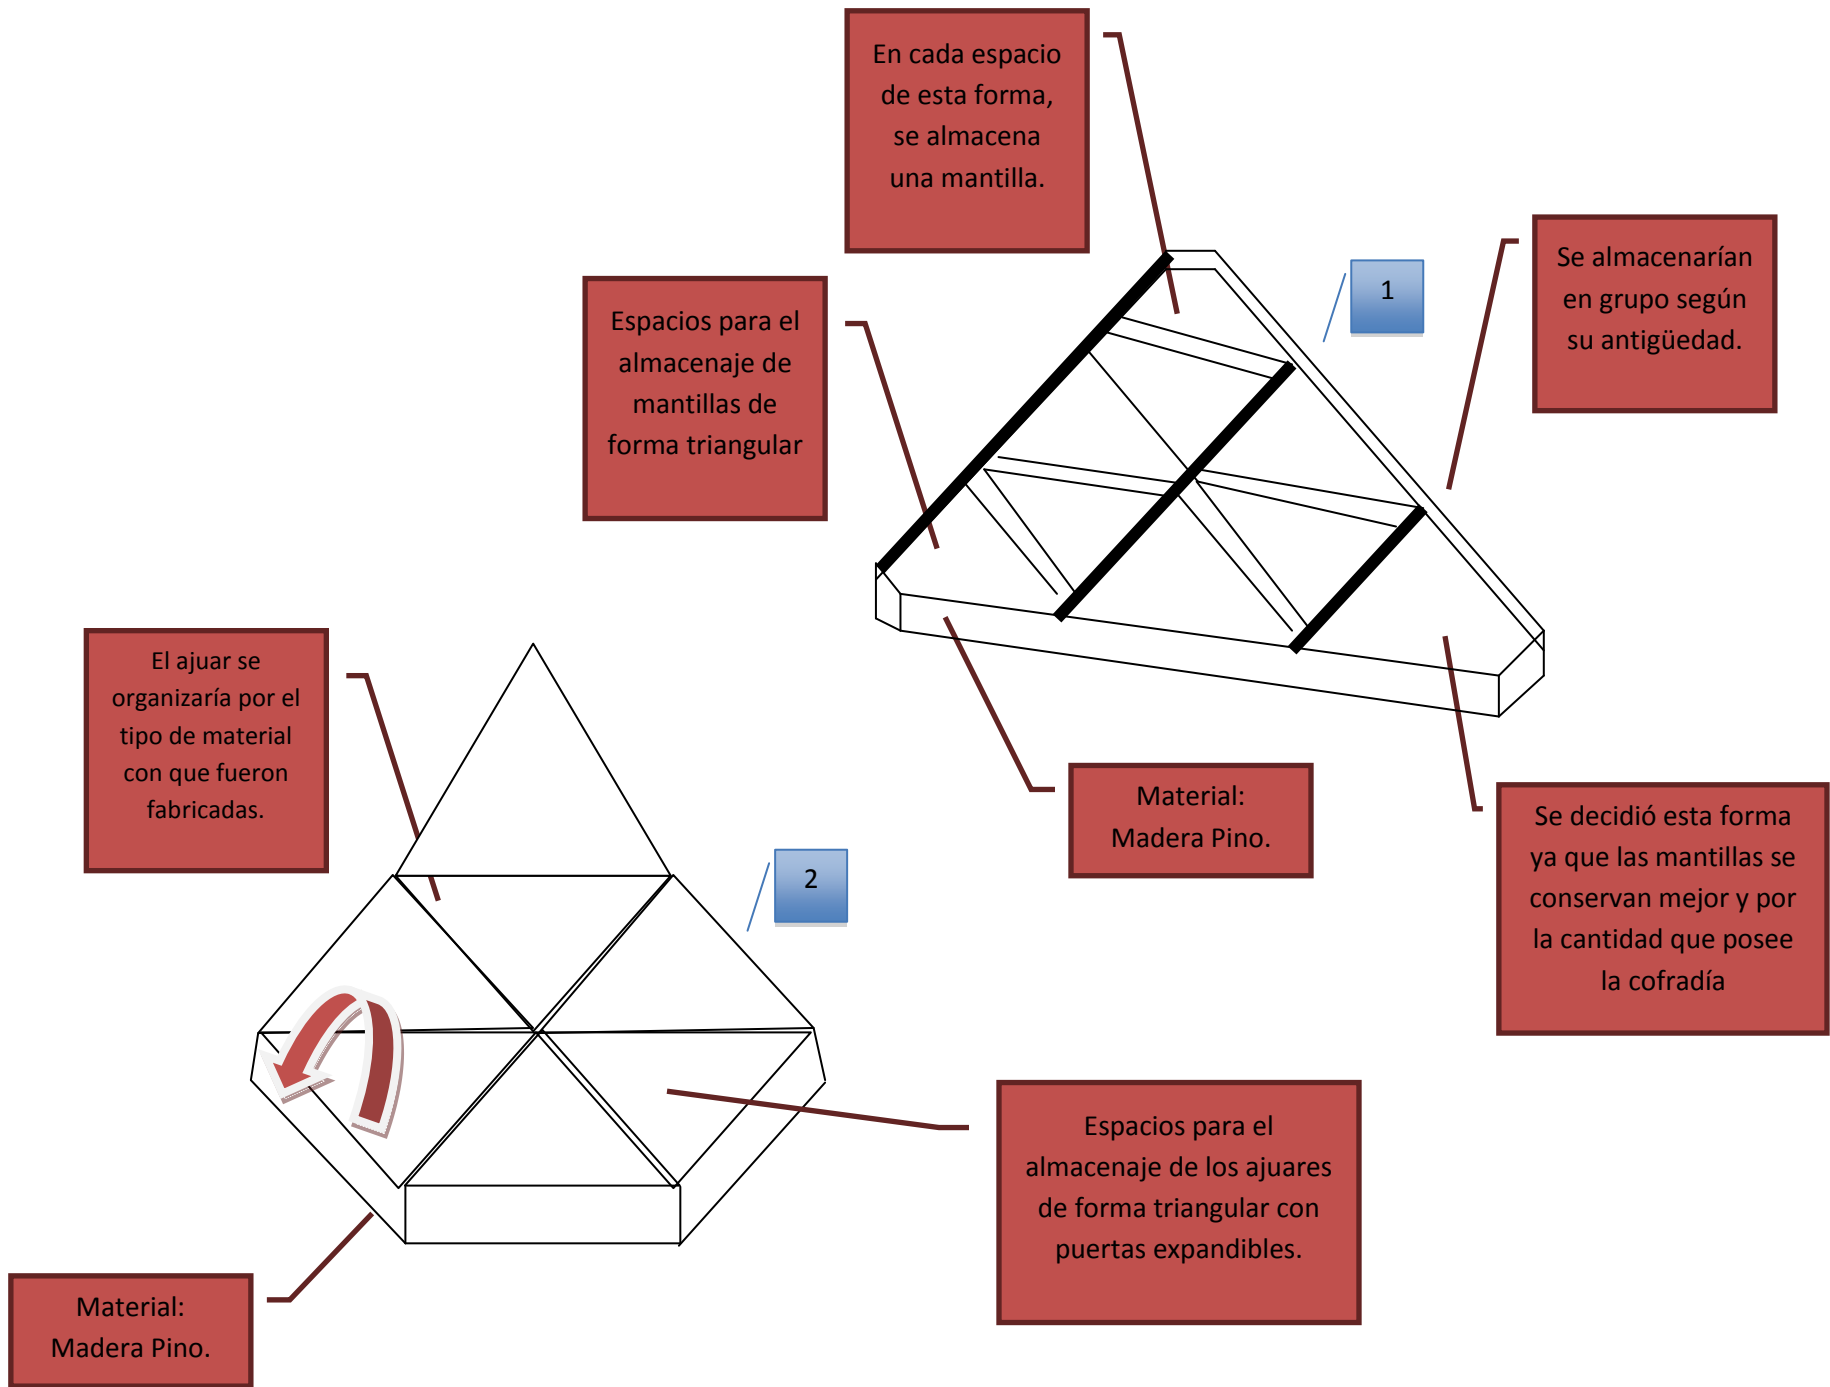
En cada espacio de esta forma, se almacena una mantilla.

Espacios para el almacenaje de mantillas de forma triangular

1

Se almacenarían en grupo según su antigüedad.

El ajuar se organizaría por el tipo de material con que fueron fabricadas.

Material: Madera Pino.

2

Se decidió esta forma ya que las mantillas se conservan mejor y por la cantidad que posee la cofradía

Espacios para el almacenaje de los ajuares de forma triangular con puertas expandibles.

Material: Madera Pino.